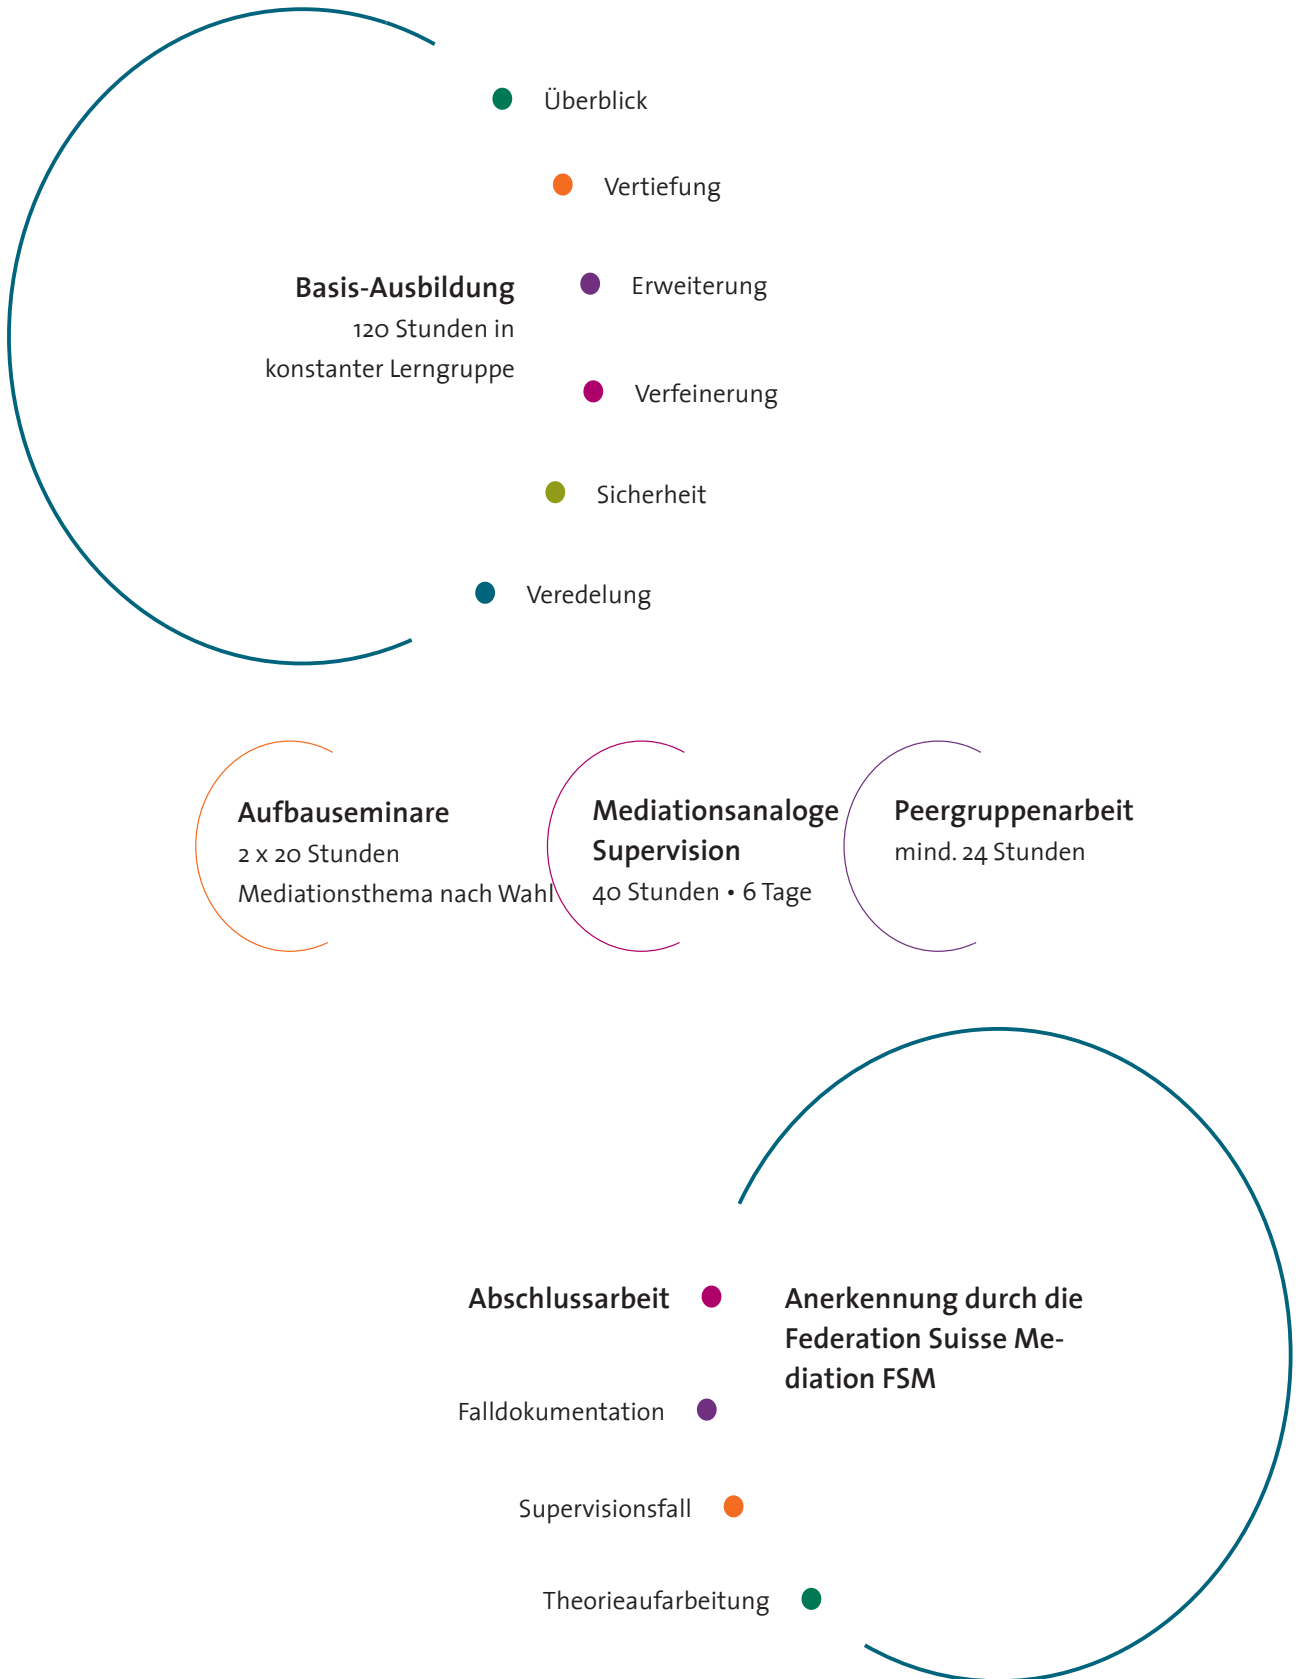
Überblick

Vertiefung

Basis-Ausbildung
120 Stunden in konstanter Lerngruppe

Erweiterung

Verfeinerung

Sicherheit

Veredelung

Aufbauseminare
2 x 20 Stunden
Mediationsthema nach Wahl

Mediationsanaloge Supervision
40 Stunden • 6 Tage

Peergruppenarbeit
mind. 24 Stunden

Abschlussarbeit

Anerkennung durch die Federation Suisse Mediation FSM

Falldokumentation

Supervisionsfall

Theorieaufarbeitung